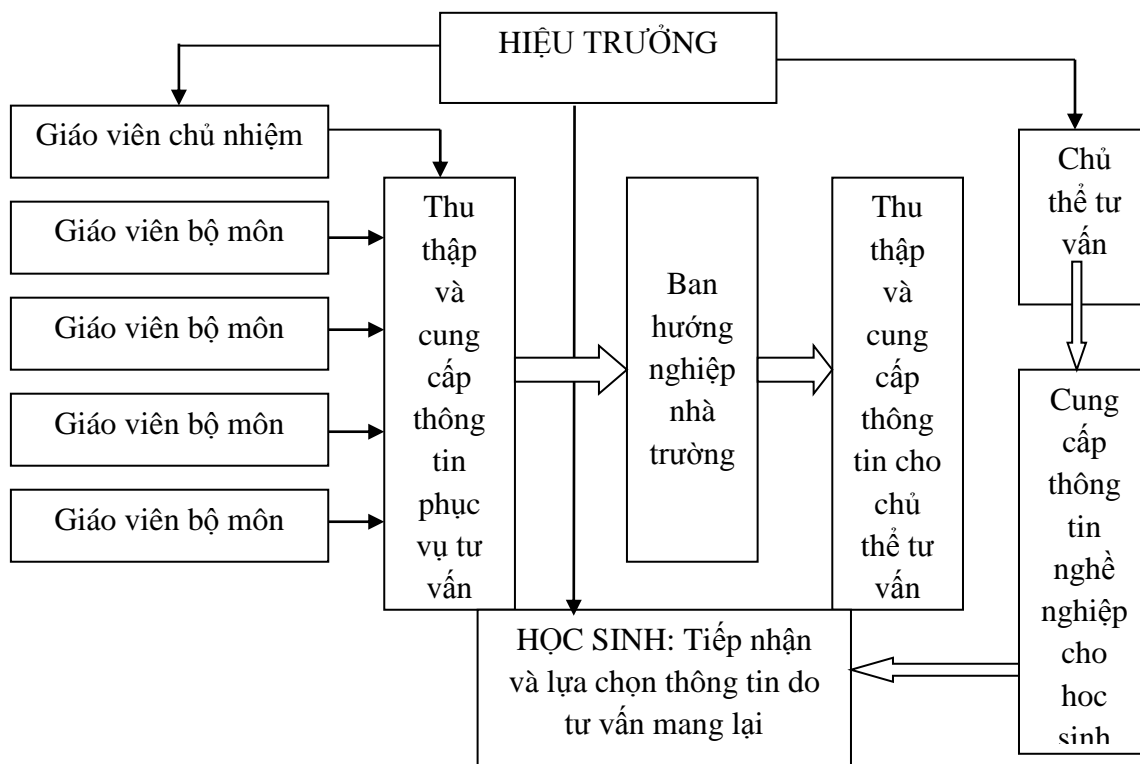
HIỆU TRƯỞNG

Giáo viên chủ nhiệm

Giáo viên bộ môn

Giáo viên bộ môn

Giáo viên bộ môn

Giáo viên bộ môn

Thu thập và cung cấp thông tin phục vụ tư vấn

Ban hướng nghiệp nhà trường

Thu thập và cung cấp thông tin cho chủ thể tư vấn

Chủ thể tư vấn

Cung cấp thông tin nghề nghiệp cho hoc sinh

HỌC SINH: Tiếp nhận và lựa chọn thông tin do tư vấn mang lại